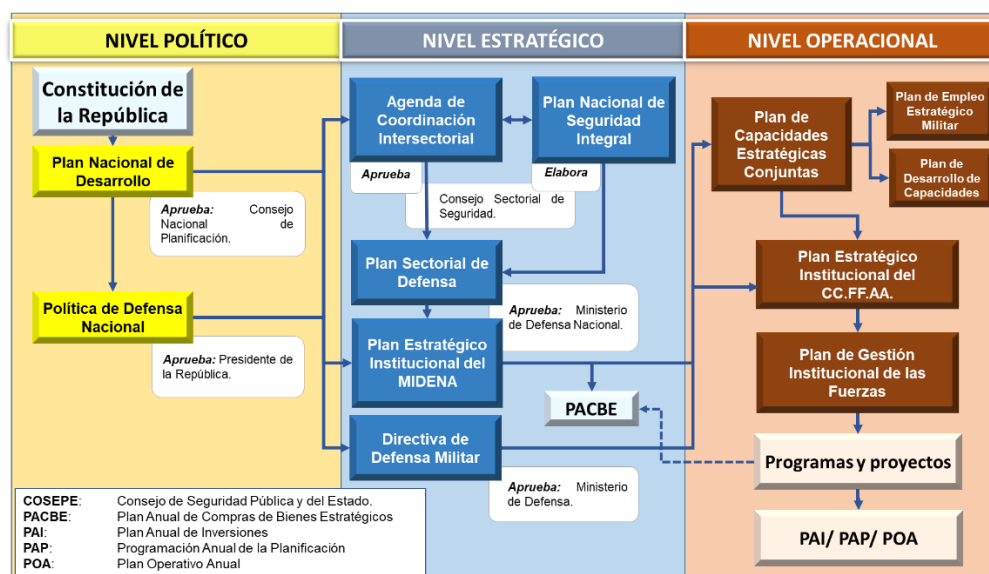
NIVEL POLÍTICO

NIVEL ESTRATÉGICO

NIVEL OPERACIONAL

Constitución de la República

Plan Nacional de Desarrollo

Aprueba: Consejo Nacional de Planificación.

Política de Defensa Nacional

Aprueba: Presidente de la República.

Agenda de Coordinación Intersectorial

Plan Nacional de Seguridad Integral

Aprueba

Elabora

Consejo Sectorial de Seguridad.

Plan Sectorial de Defensa

Aprueba: Ministerio de Defensa Nacional.

Plan Estratégico Institucional del MIDENA

PACBE

Directiva de Defensa Militar

Aprueba: Ministerio de Defensa.

Plan de Capacidades Estratégicas Conjuntas

Plan de Empleo Estratégico Militar

Plan de Desarrollo de Capacidades

Plan Estratégico Institucional del CC.FF.AA.

Plan de Gestión Institucional de las Fuerzas

Programas y proyectos

PAI/ PAP/ POA

| | |
|---|---|
| COSEPE: | Consejo de Seguridad Pública y del Estado. |
| PACBE: | Plan Anual de Compras de Bienes Estratégicos |
| PAI: | Plan Anual de Inversiones |
| PAP: | Programación Anual de la Planificación |
| POA: | Plan Operativo Anual |